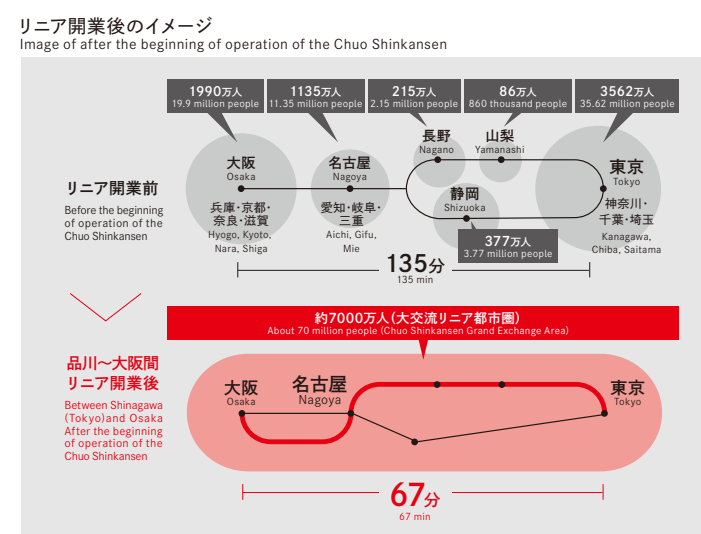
リニア開業後のイメージ
Image of after the beginning of operation of the Chuo Shinkansen

1990万人
19.9 million people

1135万人
11.35 million people

215万人
2.15 million people

86万人
860 thousand people

3562万人
35.62 million people

リニア開業前
Before the beginning of operation of the Chuo Shinkansen

大阪
Osaka
兵庫・京都・奈良・滋賀
Hyogo, Kyoto, Nara, Shiga

名古屋
Nagoya
愛知・岐阜・三重
Aichi, Gifu, Mie

長野
Nagano

山梨
Yamanashi

静岡
Shizuoka

東京
Tokyo
神奈川・千葉・埼玉
Kanagawa, Chiba, Saitama

377万人
3.77 million people

135分
135 min

約7000万人(大交流リニア都市圏)
About 70 million people (Chuo Shinkansen Grand Exchange Area)

品川〜大阪間
リニア開業後
Between Shinagawa (Tokyo)and Osaka After the beginning of operation of the Chuo Shinkansen

大阪
Osaka

名古屋
Nagoya

東京
Tokyo

67分
67 min